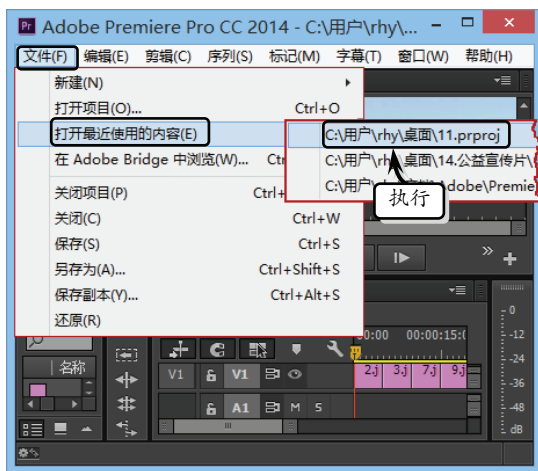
Adobe Premiere Pro CC 2014 - C:\用户\rhy\...

文件(F) 编辑(E) 剪辑(C) 序列(S) 标记(M) 字幕(T) 窗口(W) 帮助(H)

新建(N)
打开项目(O)... Ctrl+O
打开最近使用的内容(E)
在 Adobe Bridge 中浏览(W)... Ctr
关闭项目(P) Ctrl+
关闭(C) Ctrl+W
保存(S) Ctrl+S
另存为(A)... Ctrl+Shift+S
保存副本(Y)... Ctrl+Alt+S
还原(R)

C:\用户\rhy\桌面\11.prproj
C:\用户\rhy\桌面\14.公益宣传片\
C:\用户\ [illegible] dobe\Premie

执行

名称

V1 V1
A1 M S

00:00 00:00:15:0

2.j 3.j 7.j 9.j

0
-12
-24
-36
-48
dB